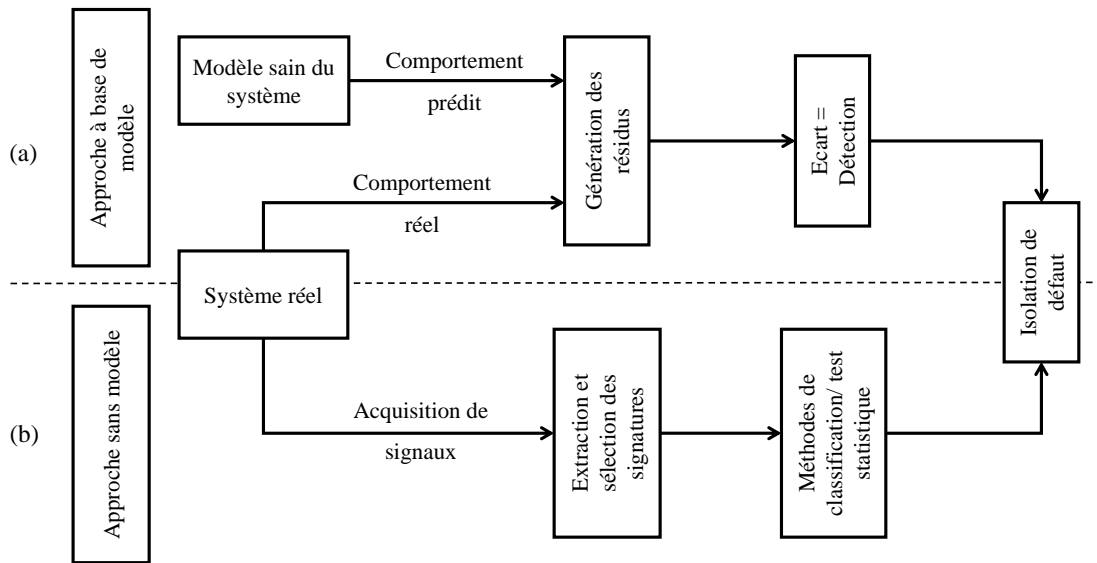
(a)

Approche à base de modèle

Modèle sain du système

Comportement prédit

Génération des résidus

Ecart = Détection

Comportement réel

Isolation de défaut

Système réel

(b)

Approche sans modèle

Acquisition de signaux

Extraction et sélection des signatures

Méthodes de classification/ test statistique